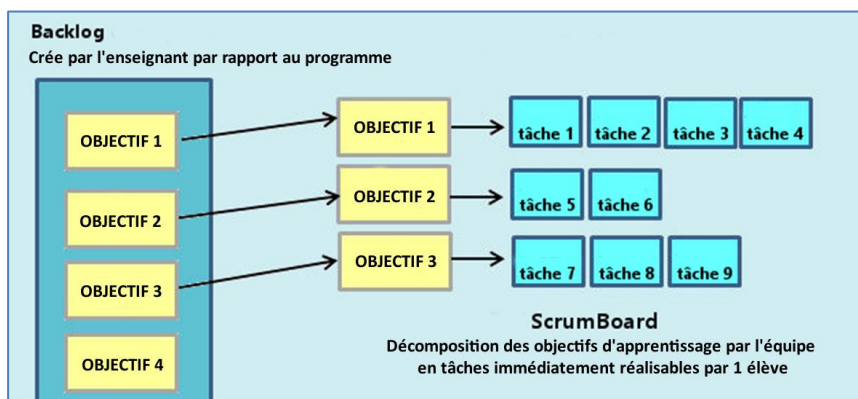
Backlog
Crée par l'enseignant par rapport au programme

OBJECTIF 1
OBJECTIF 2
OBJECTIF 3
OBJECTIF 4

OBJECTIF 1
tâche 1 tâche 2 tâche 3 tâche 4

OBJECTIF 2
tâche 5 tâche 6

OBJECTIF 3
tâche 7 tâche 8 tâche 9

ScrumBoard
Décomposition des objectifs d'apprentissage par l'équipe en tâches immédiatement réalisables par 1 élève